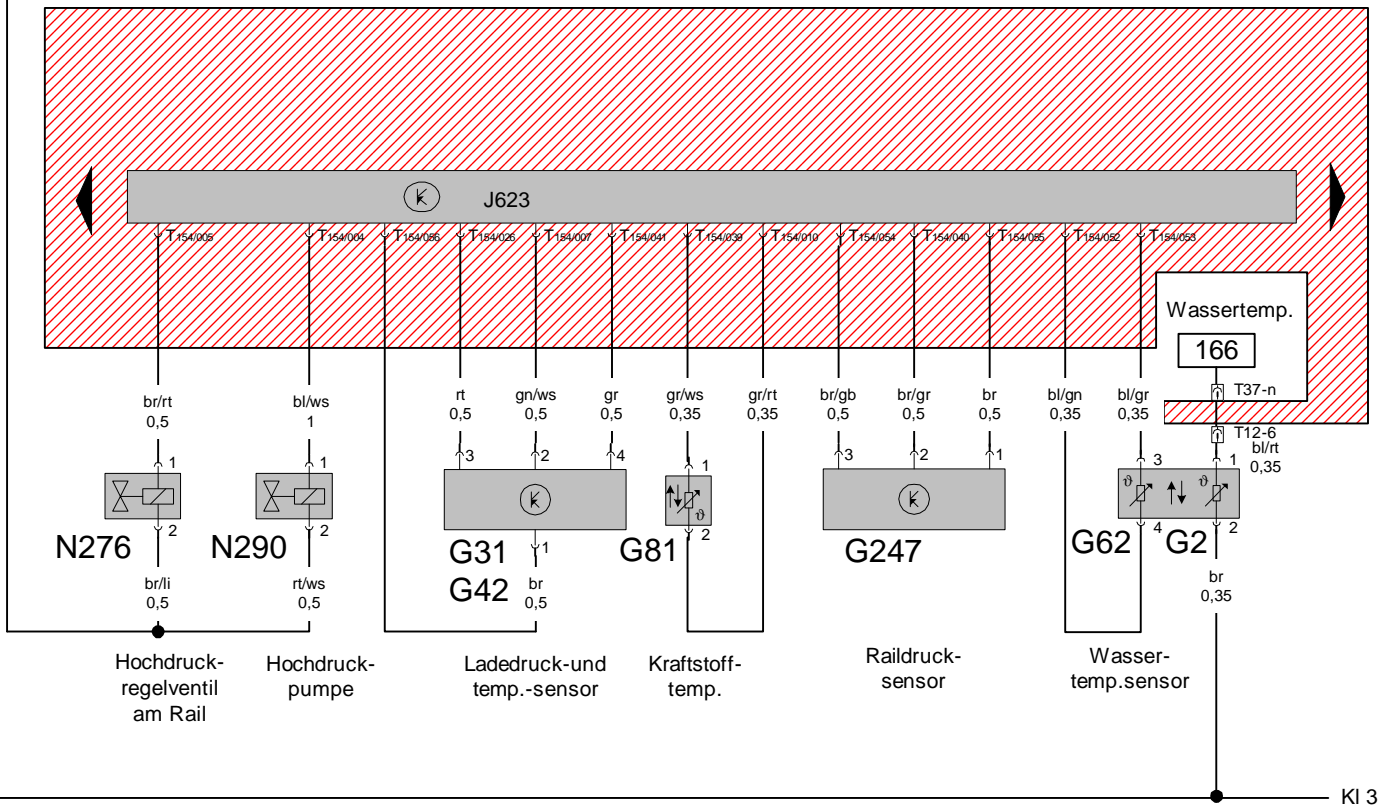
J623

$T_{154/005}$ $T_{154/004}$ $T_{154/056}$ $T_{154/026}$ $T_{154/007}$ $T_{154/041}$ $T_{154/039}$ $T_{154/010}$ $T_{154/054}$ $T_{154/040}$ $T_{154/055}$ $T_{154/052}$ $T_{154/053}$

Wassertemp.

166

T37-n

T12-6

br/rt 0,5
bl/ws 1
rt 0,5
gn/ws 0,5
gr 0,5
gr/ws 0,35
gr/rt 0,35
br/gb 0,5
br/gr 0,5
br 0,5
bl/gn 0,35
bl/gr 0,35
bl/rt 0,35

1 2 1 2 3 2 4 1 1 2 3 2 1 3 4 1 2

N276
N290
G31
G42
G81
G247
G62
G2

br/li 0,5
rt/ws 0,5
br 0,5
br 0,35

Hochdruckregelventil am Rail

Hochdruckpumpe

Ladedruck-und temp.-sensor

Kraftstofftemp.

Raildrucksensor

Wassertemp.sensor

Kl 3